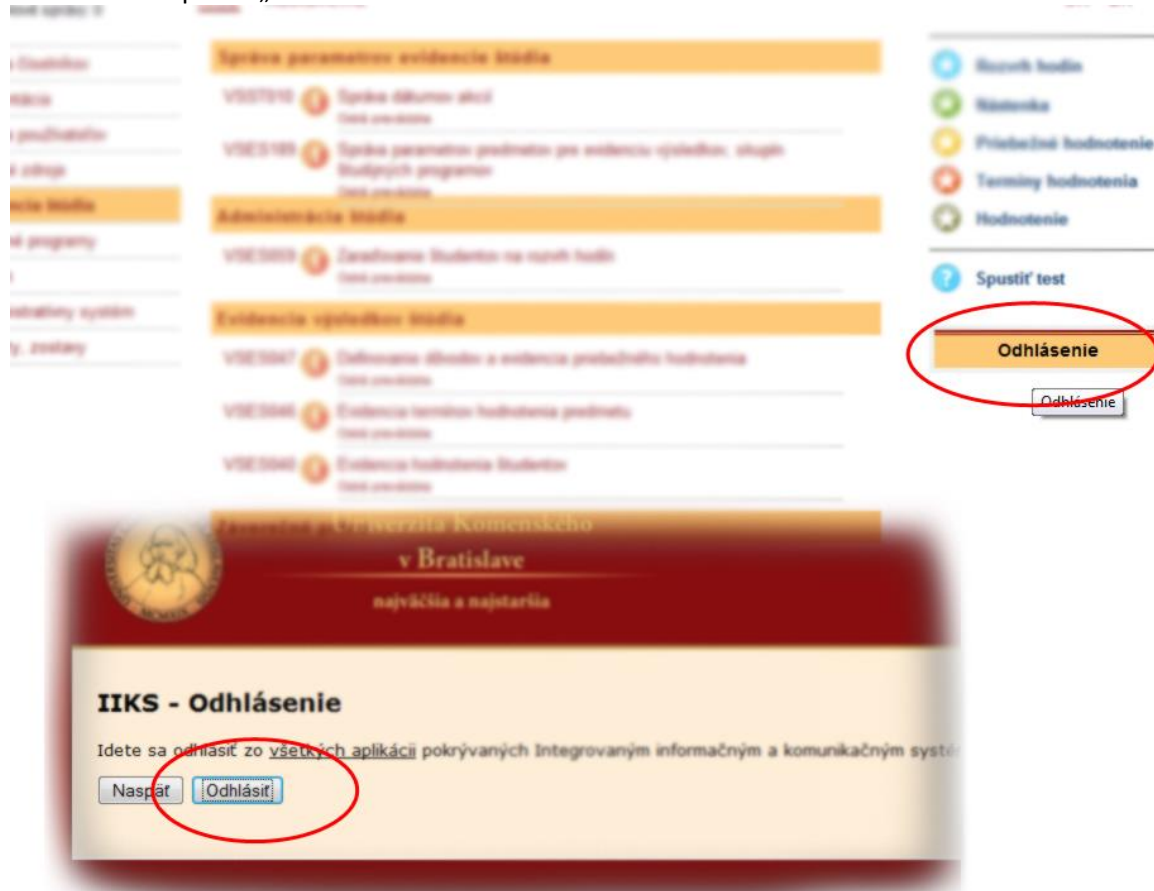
Správa parametrov evidencie štúdia

VSST010 Správa dátumov akcií

VSES189 Správa parametrov predmetov pre evidenciu výsledkov, skupín študijných programov

Administrácia štúdia

VSES003 Zaraďovanie študentov na rozvrh hodín

Evidencia výsledkov štúdia

VSES047 Definovanie dôvodov a evidencia priebežného hodnotenia

VSES046 Evidencia termínov hodnotenia predmetu

VSES045 Evidencia hodnotenia študentov

Rozvrh hodín
Nástenka
Priebežné hodnotenie
Termíny hodnotenia
Hodnotenie

Spustiť test

Odhlásenie

Odhlásenie

Univerzita Komenského v Bratislave
najväčšia a najstaršia

IIKS - Odhlásenie

Idete sa odhlásiť zo všetkých aplikácií pokrývaných Integrovaným informačným a komunikačným syst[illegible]

Naspäť Odhlásiť